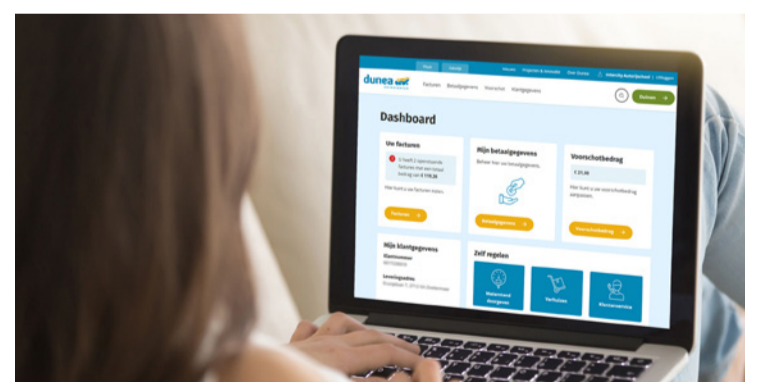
dunea

Facturen Betaalgegevens Inzichten Klantgegevens

Dashboard

Uw facturen

U heeft 2 openstaande facturen met een totaal bedrag van € 119,36

Hier kunt u uw facturen zien.

Facturen

Mijn betaalgegevens

Beheer hier uw betaalgegevens.

Betaalgegevens

Voorschotbedrag

€ 21,46

Hier kunt u uw voorschotbedrag aanpassen.

Voorschotbedrag

Mijn klantgegevens

Klantnummer

Leveringsadres

Zelf regelen

Watermeterstand doorgeven

Verhuizen

Klantenservice